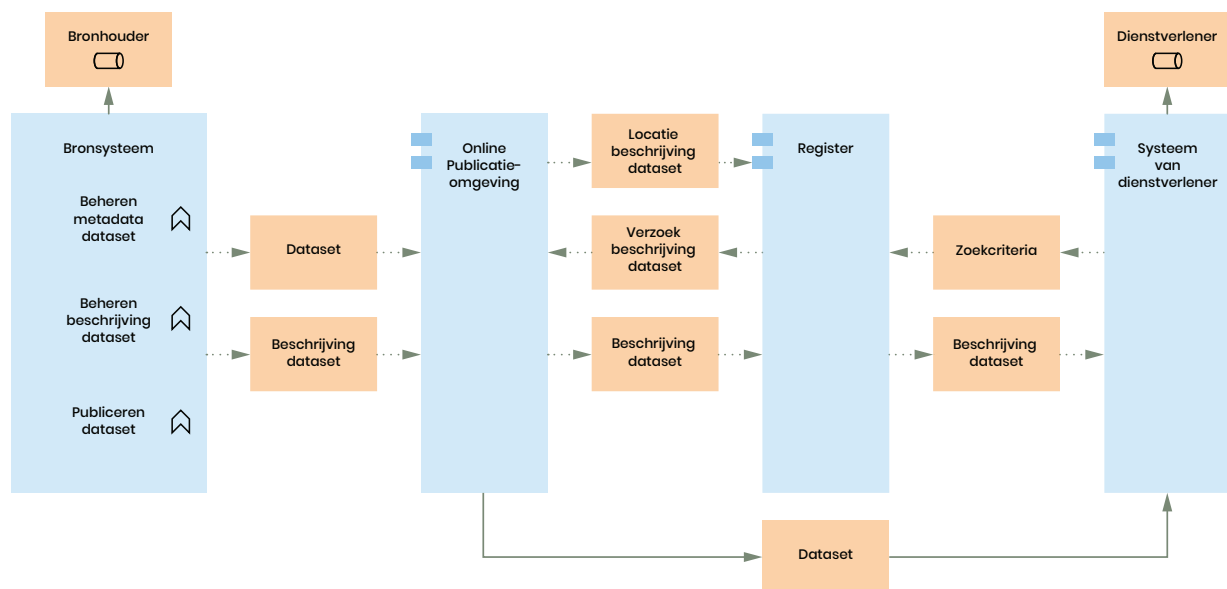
Bronhouder

Dienstverlener

Bronsysteem

Beheren metadata dataset

Beheren beschrijving dataset

Publiceren dataset

Dataset

Beschrijving dataset

Online Publicatie-omgeving

Locatie beschrijving dataset

Verzoek beschrijving dataset

Beschrijving dataset

Register

Zoekcriteria

Beschrijving dataset

Systeem van dienstverlener

Dataset